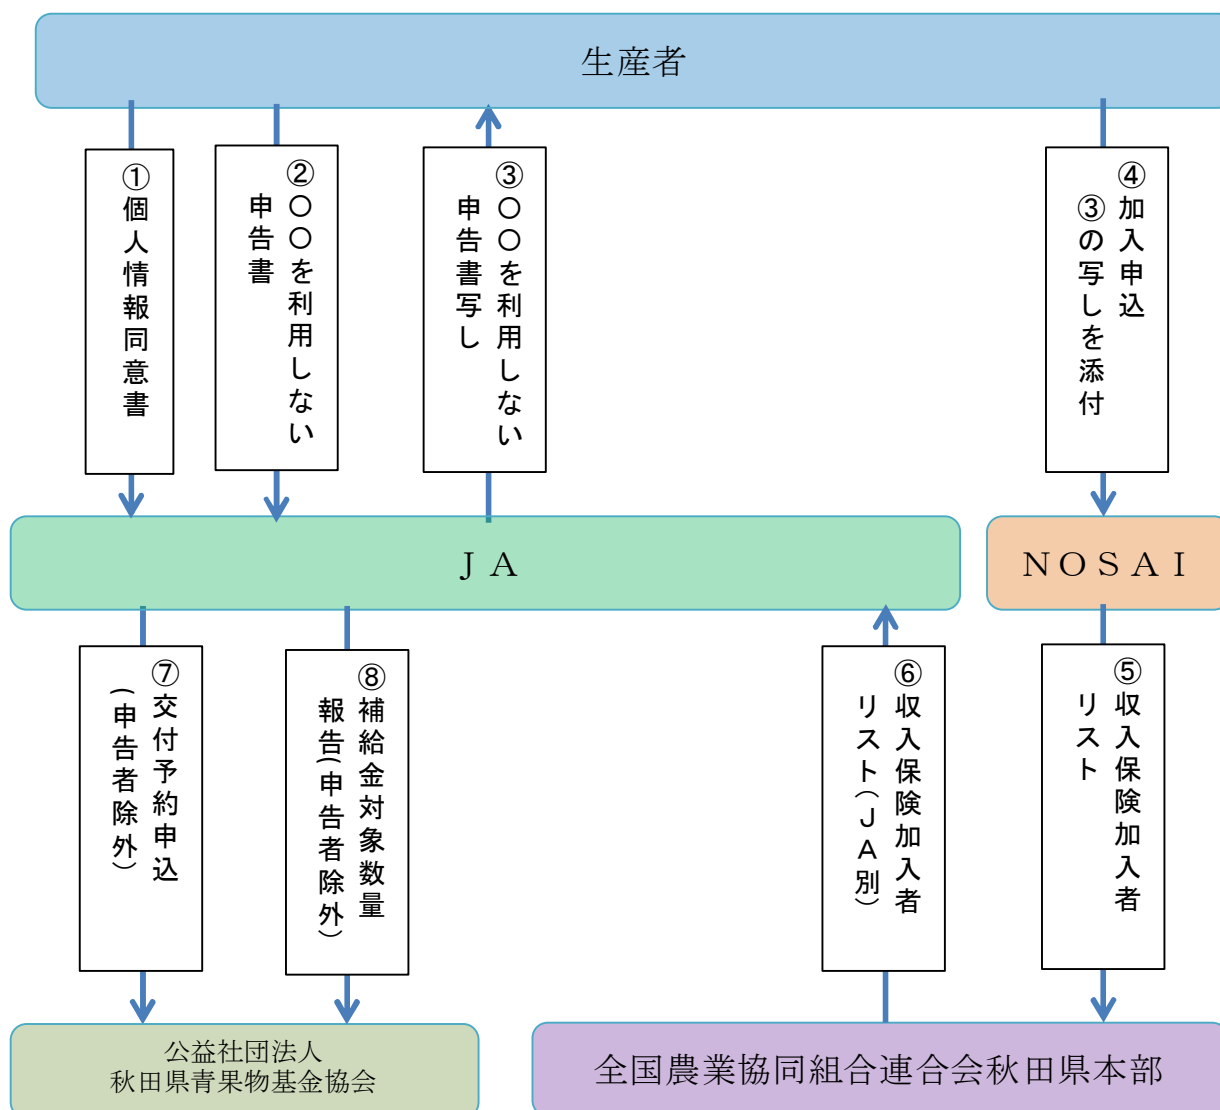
生産者

①個人情報同意書

②〇〇を利用しない申告書

③〇〇を利用しない申告書写し

④加入申込 ③の写しを添付

ＪＡ

ＮＯＳＡＩ

⑦交付予約申込（申告者除外）

⑧補給金対象数量報告（申告者除外）

⑥収入保険加入者リスト（ＪＡ別）

⑤収入保険加入者リスト

公益社団法人
秋田県青果物基金協会

全国農業協同組合連合会秋田県本部